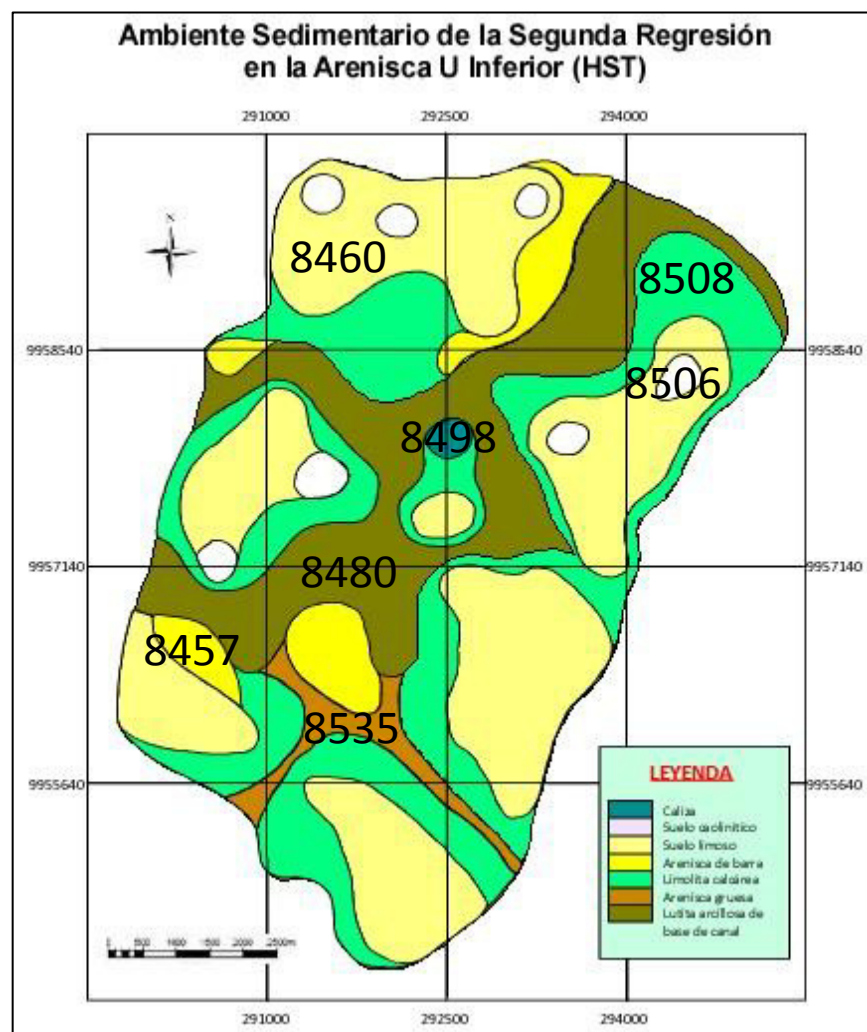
Ambiente Sedimentario de la Segunda Regresión en la Arenisca U Inferior (HST)

291000 292500 294000

N

8460

8508

9958540 9958540

8506

8498

9957140 9957140

8480

8457

8535

9955640 9955640

LEYENDA

Caliza
Suelo caolinítico
Suelo limoso
Arenisca de barra
Limolita calcárea
Arenisca gruesa
Lutita arcillosa de base de canal

0 500 1000 1500 2000 2500m

291000 292500 294000